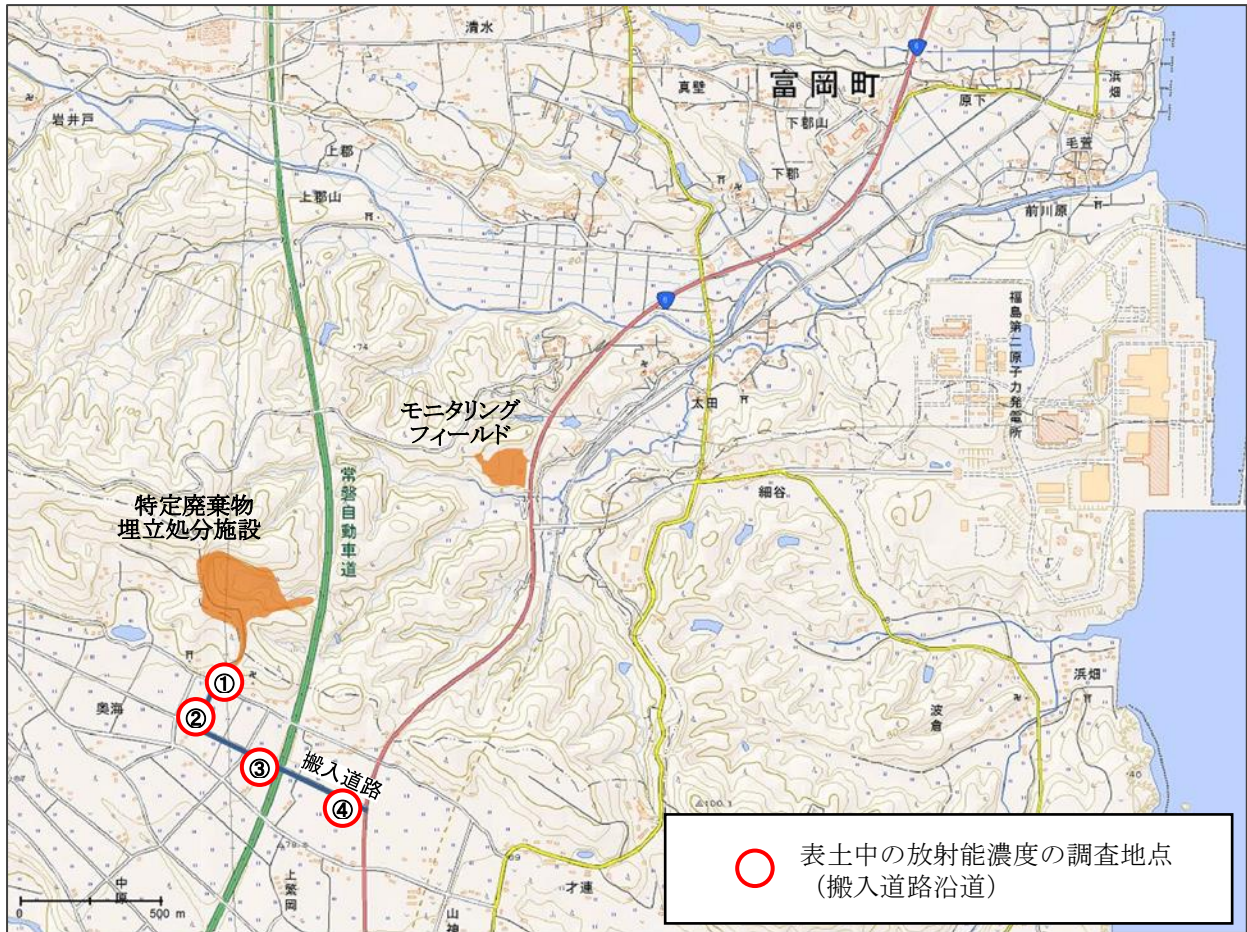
清水
富岡町
真壁
浜畑
原下
岩井戸
下郡山
毛萱
上郡
下郡
上郡山
前川原
福島第二原子力発電所
モニタリングフィールド
太田
常磐自動車道
特定廃棄物埋立処分施設
細谷
①
奥海
②
③
搬入道路
④
浜畑
波倉
上繁岡
中原
0
500 m
才連
山神
表土中の放射能濃度の調査地点
（搬入道路沿道）